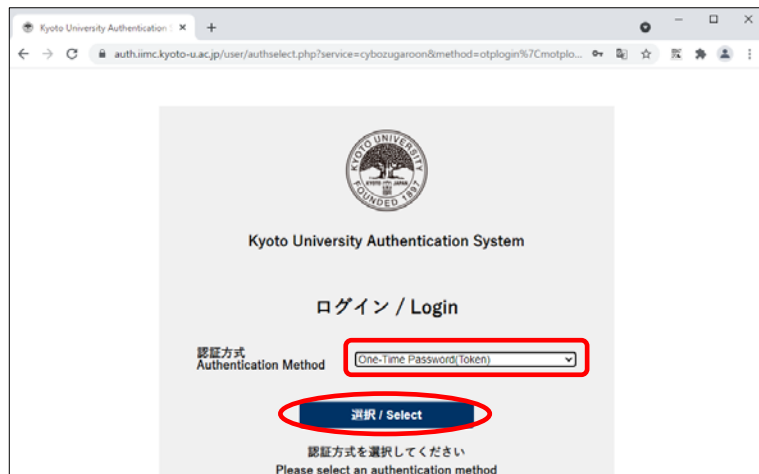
Kyoto University Authentication S ×
+
auth.iimc.kyoto-u.ac.jp/user/authselect.php?service=cybozugaroon&method=otplogin%7Cmotplo...

KYOTO UNIVERSITY
KYOTO JAPAN
FOUNDED 1897

Kyoto University Authentication System

ログイン / Login

認証方式
Authentication Method

One-Time Password(Token)

選択 / Select

認証方式を選択してください
Please select an authentication method